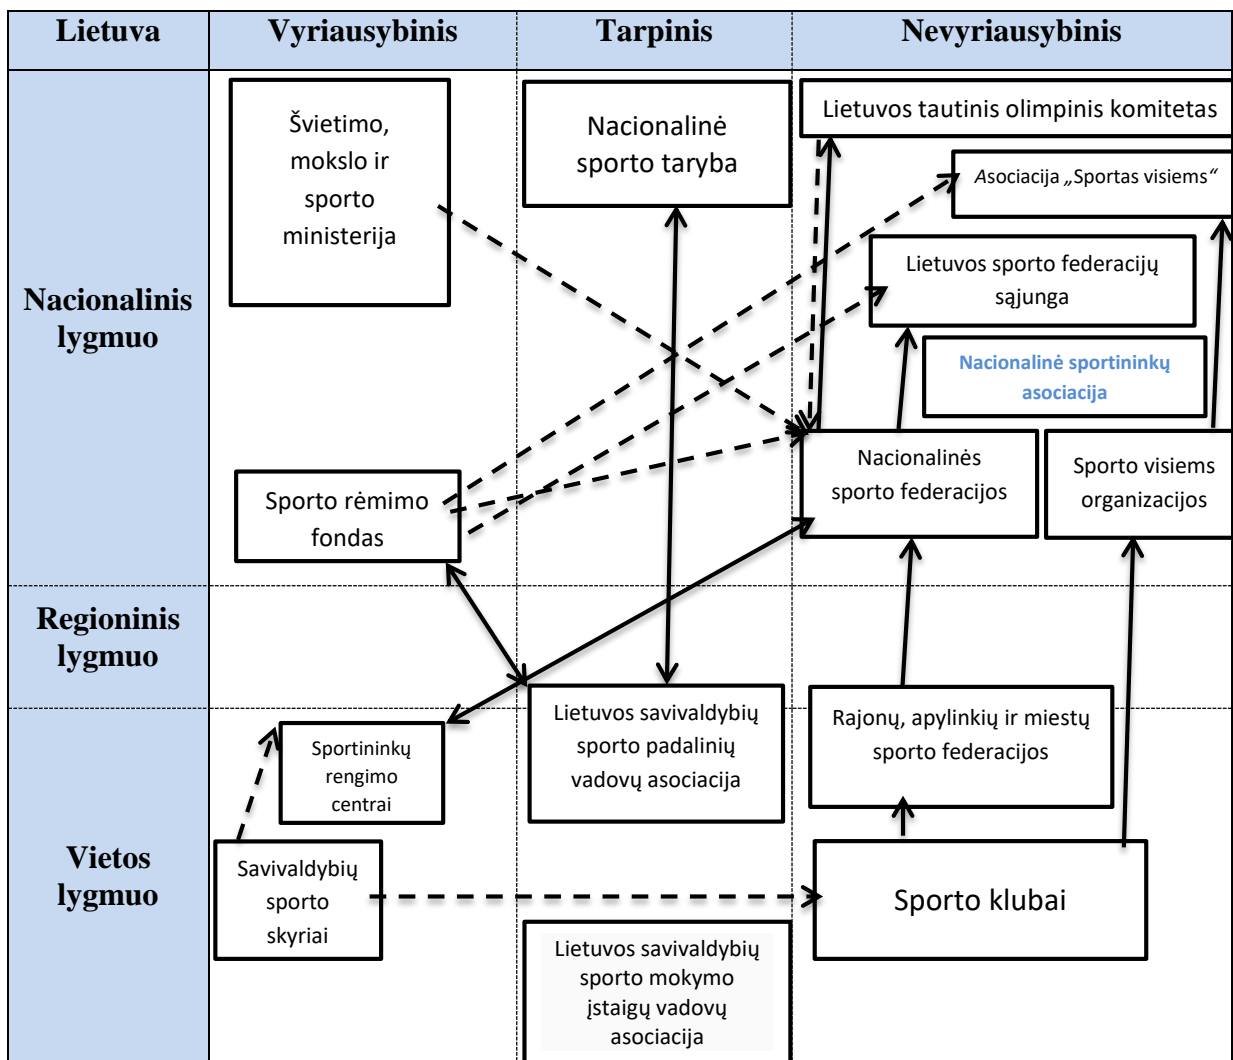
| Lietuva | Vyriausybinis | Tarpinis | Nevyriausybinis |
|---|---|---|---|
| Nacionalinis lygmuo | Švietimo, mokslo ir sporto ministerija; Sporto rėmimo fondas | Nacionalinė sporto taryba | Lietuvos tautinis olimpinis komitetas; Asociacija „Sportas visiems“; Lietuvos sporto federacijų sąjunga; Nacionalinė sportininkų asociacija; Nacionalinės sporto federacijos; Sporto visiems organizacijos |
| Regioninis lygmuo | | | |
| Vietos lygmuo | Sportininkų rengimo centrai; Savivaldybių sporto skyriai | Lietuvos savivaldybių sporto padalinių vadovų asociacija; Lietuvos savivaldybių sporto mokymo įstaigų vadovų asociacija | Rajonų, apylinkių ir miestų sporto federacijos; Sporto klubai |